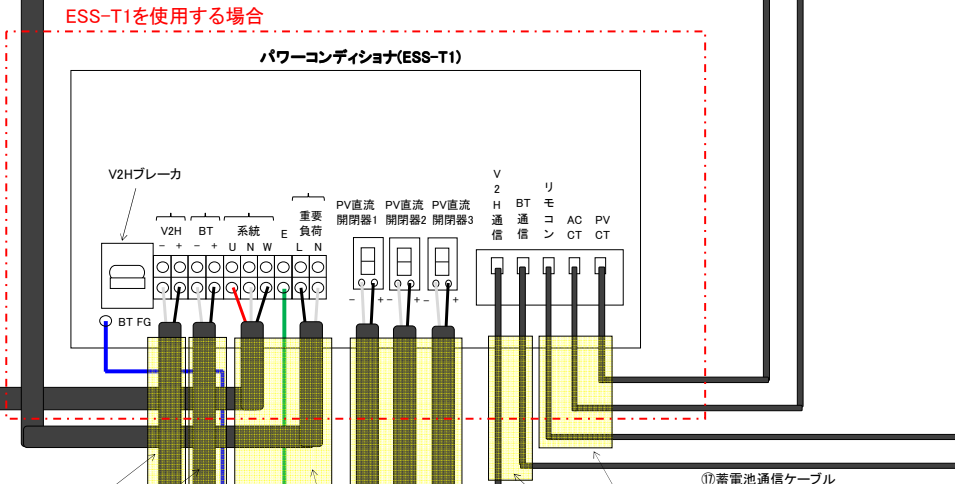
ESS-T1を使用する場合

パワーコンディショナ(ESS-T1)

V2Hブレーカ

BT FG

V2H
− +

BT
− +

系統
U N W

E

重要負荷
L N

PV直流開閉器1
− +

PV直流開閉器2
− +

PV直流開閉器3
− +

V2H通信

BT通信

リモコン

AC CT

PV CT

⑰蓄電池通信ケーブル